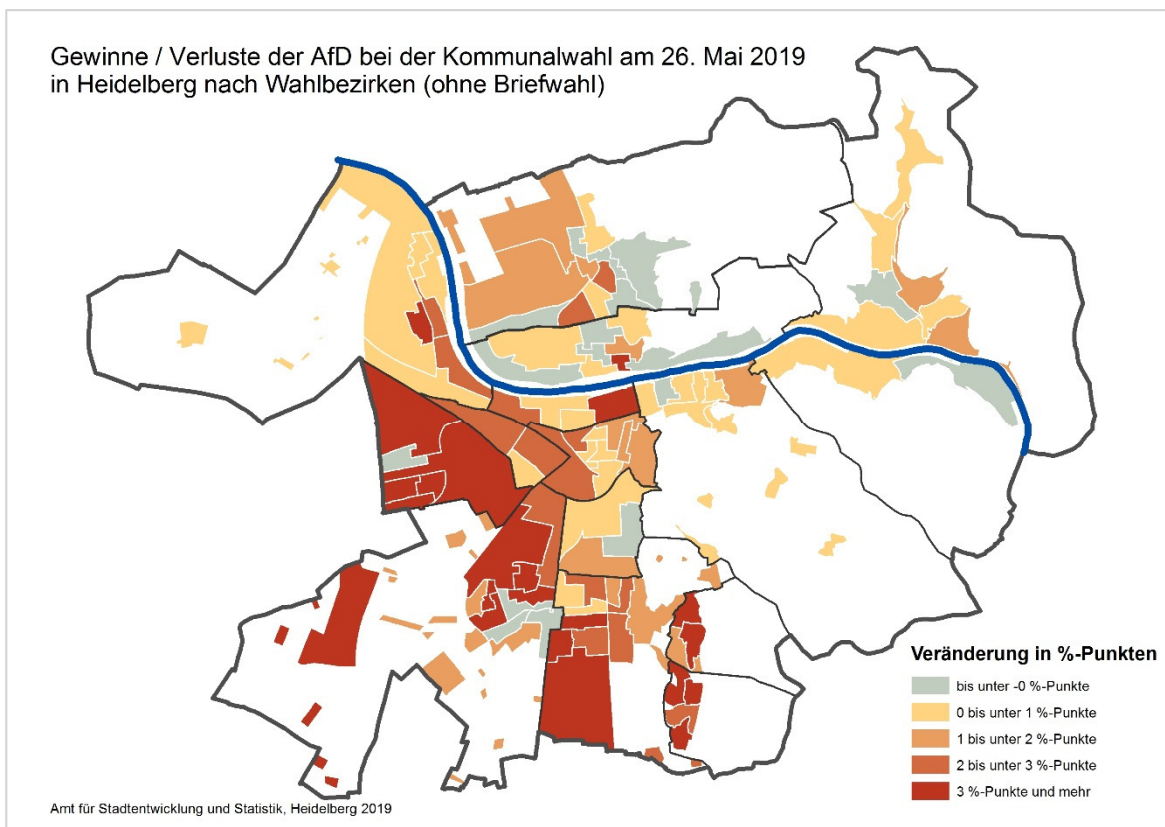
Gewinne / Verluste der AfD bei der Kommunalwahl am 26. Mai 2019
in Heidelberg nach Wahlbezirken (ohne Briefwahl)

Veränderung in %-Punkten
bis unter -0 %-Punkte
0 bis unter 1 %-Punkte
1 bis unter 2 %-Punkte
2 bis unter 3 %-Punkte
3 %-Punkte und mehr

Amt für Stadtentwicklung und Statistik, Heidelberg 2019